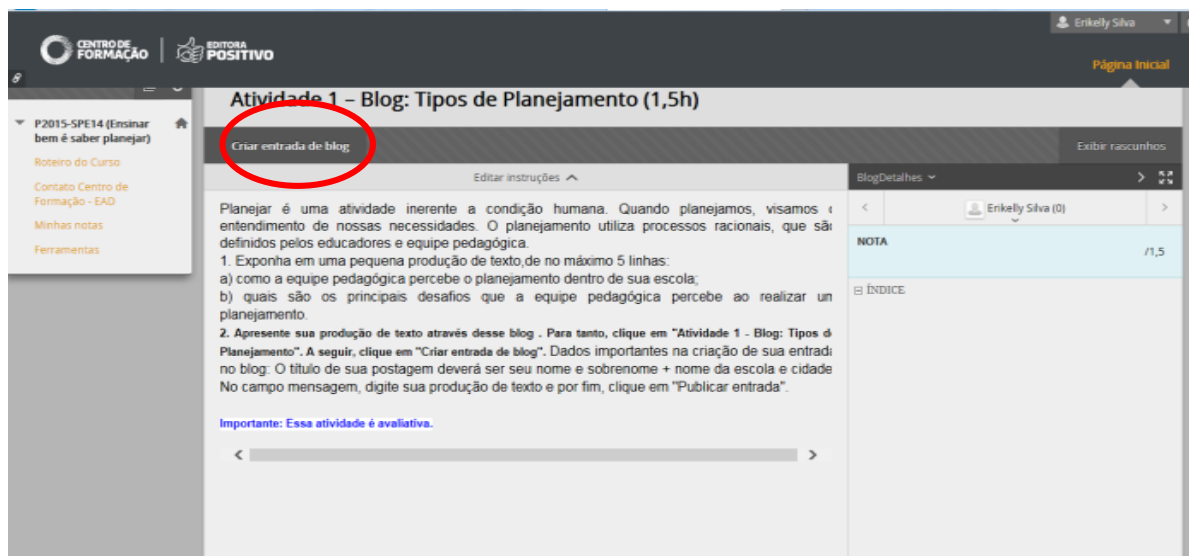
CENTRO DE FORMAÇÃO | EDITORA POSITIVO

Erikelly Silva

Página Inicial

P2015-SPE14 (Ensinar bem é saber planejar)

Roteiro do Curso

Contato Centro de Formação - EAD

Minhas notas

Ferramentas

Atividade 1 – Blog: Tipos de Planejamento (1,5h)

Criar entrada de blog

Exibir rascunhos

Editar instruções

Planejar é uma atividade inerente a condição humana. Quando planejamos, visamos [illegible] entendimento de nossas necessidades. O planejamento utiliza processos racionais, que sã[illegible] definidos pelos educadores e equipe pedagógica.
1. Exponha em uma pequena produção de texto,de no máximo 5 linhas:
a) como a equipe pedagógica percebe o planejamento dentro de sua escola;
b) quais são os principais desafios que a equipe pedagógica percebe ao realizar un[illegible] planejamento.
2. Apresente sua produção de texto através desse blog . Para tanto, clique em "Atividade 1 - Blog: Tipos d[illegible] Planejamento". A seguir, clique em "Criar entrada de blog". Dados importantes na criação de sua entrad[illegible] no blog: O título de sua postagem deverá ser seu nome e sobrenome + nome da escola e cidade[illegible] No campo mensagem, digite sua produção de texto e por fim, clique em "Publicar entrada".

Importante: Essa atividade é avaliativa.

BlogDetalhes

Erikelly Silva (0)

NOTA

/1,5

ÍNDICE